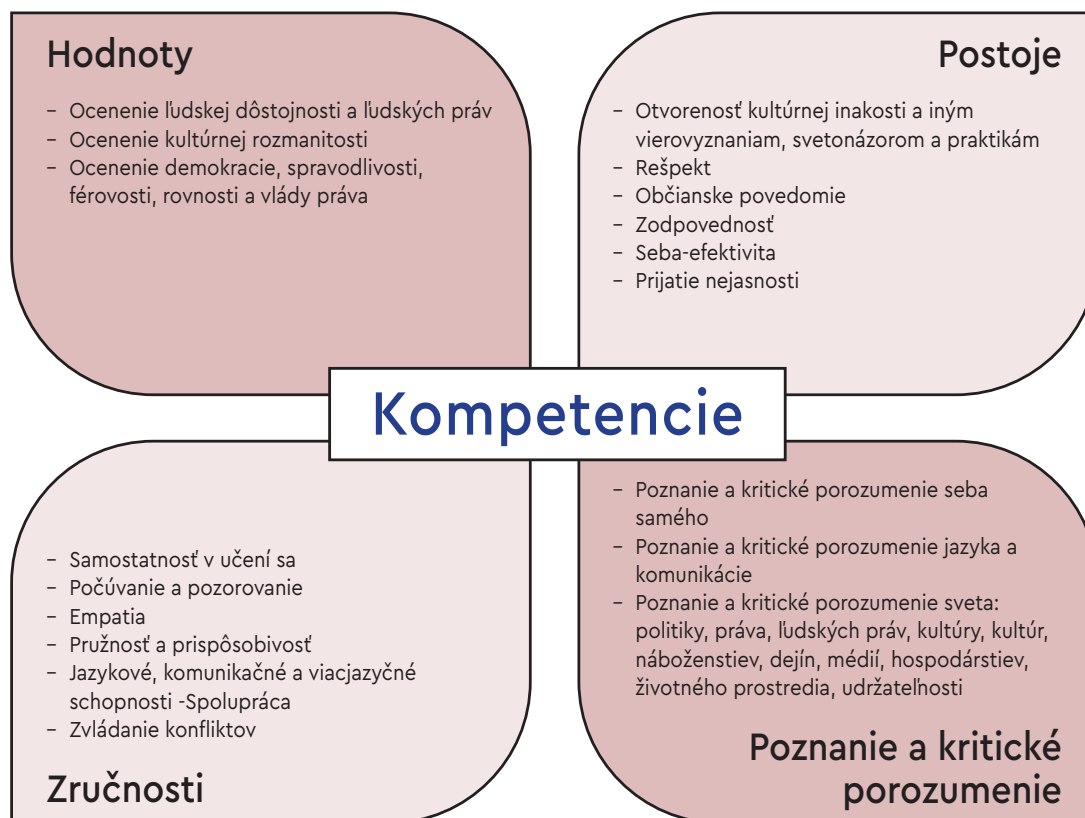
Hodnoty

– Ocenenie ľudskej dôstojnosti a ľudských práv
– Ocenenie kultúrnej rozmanitosti
– Ocenenie demokracie, spravodlivosti, férovosti, rovnosti a vlády práva

Postoje

– Otvorenosť kultúrnej inakosti a iným vierovyznaniam, svetonázorom a praktikám
– Rešpekt
– Občianske povedomie
– Zodpovednosť
– Seba-efektivita
– Prijatie nejasnosti

Kompetencie

– Samostatnosť v učení sa
– Počúvanie a pozorovanie
– Empatia
– Pružnosť a prispôsobivosť
– Jazykové, komunikačné a viacjazyčné schopnosti -Spolupráca
– Zvládanie konfliktov

Zručnosti

– Poznanie a kritické porozumenie seba samého
– Poznanie a kritické porozumenie jazyka a komunikácie
– Poznanie a kritické porozumenie sveta: politiky, práva, ľudských práv, kultúry, kultúr, náboženstiev, dejín, médií, hospodárstiev, životného prostredia, udržateľnosti

Poznanie a kritické porozumenie